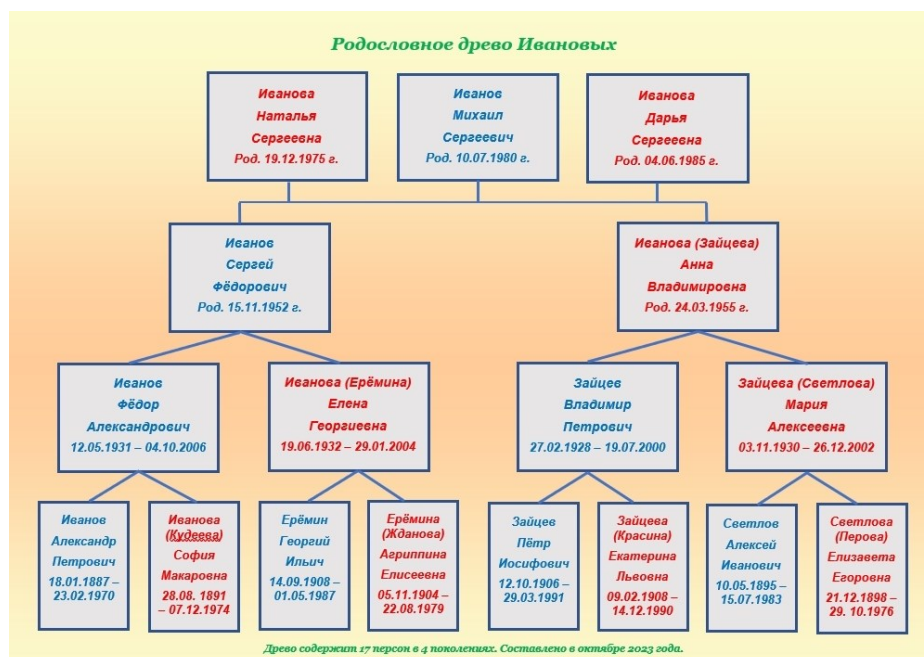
Родословное древо Ивановых

Иванова
Наталья
Сергеевна
Род. 19.12.1975 г.

Иванов
Михаил
Сергеевич
Род. 10.07.1980 г.

Иванова
Дарья
Сергеевна
Род. 04.06.1985 г.

Иванов
Сергей
Фёдорович
Род. 15.11.1952 г.

Иванова (Зайцева)
Анна
Владимировна
Род. 24.03.1955 г.

Иванов
Фёдор
Александрович
12.05.1931 – 04.10.2006

Иванова (Ерёмина)
Елена
Георгиевна
19.06.1932 – 29.01.2004

Зайцев
Владимир
Петрович
27.02.1928 – 19.07.2000

Зайцева (Светлова)
Мария
Алексеевна
03.11.1930 – 26.12.2002

Иванов
Александр
Петрович
18.01.1887 – 23.02.1970

Иванова
(Кудеева)
София
Макаровна
28.08. 1891 – 07.12.1974

Ерёмин
Георгий
Ильич
14.09.1908 – 01.05.1987

Ерёмина
(Жданова)
Агриппина
Елисеевна
05.11.1904 – 22.08.1979

Зайцев
Пётр
Иосифович
12.10.1906 – 29.03.1991

Зайцева
(Красина)
Екатерина
Львовна
09.02.1908 – 14.12.1990

Светлов
Алексей
Иванович
10.05.1895 – 15.07.1983

Светлова
(Перова)
Елизавета
Егоровна
21.12.1898 – 29. 10.1976

Древо содержит 17 персон в 4 поколениях. Составлено в октябре 2023 года.